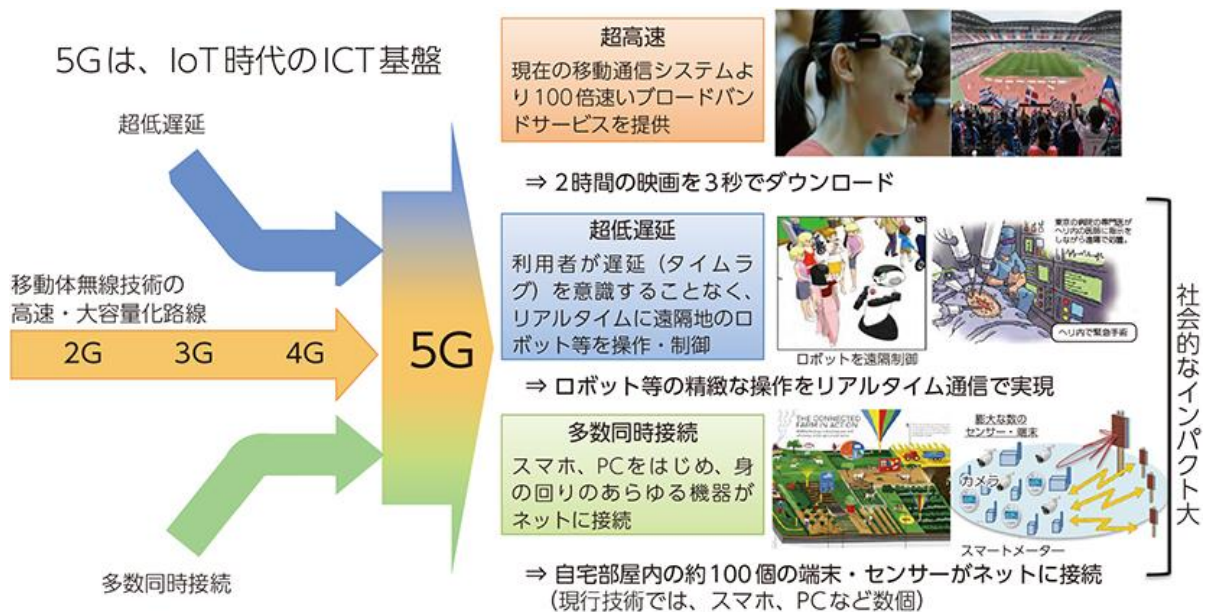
5Gは、IoT時代のICT基盤

超低遅延

移動体無線技術の高速・大容量化路線

2G 3G 4G

5G

多数同時接続

超高速
現在の移動通信システムより100倍速いブロードバンドサービスを提供

⇒ 2時間の映画を3秒でダウンロード

超低遅延
利用者が遅延（タイムラグ）を意識することなく、リアルタイムに遠隔地のロボット等を操作・制御

東京の病院の専門医がヘリ内の医師に指示をしながら遠隔で処置。

ヘリ内で緊急手術

ロボットを遠隔制御

⇒ ロボット等の精緻な操作をリアルタイム通信で実現

多数同時接続
スマホ、PCをはじめ、身の回りのあらゆる機器がネットに接続

THE CONNECTED FARM IN ACTION

膨大な数のセンサー・端末

カメラ

スマートメーター

⇒ 自宅部屋内の約100個の端末・センサーがネットに接続
（現行技術では、スマホ、PCなど数個）

社会的なインパクト大